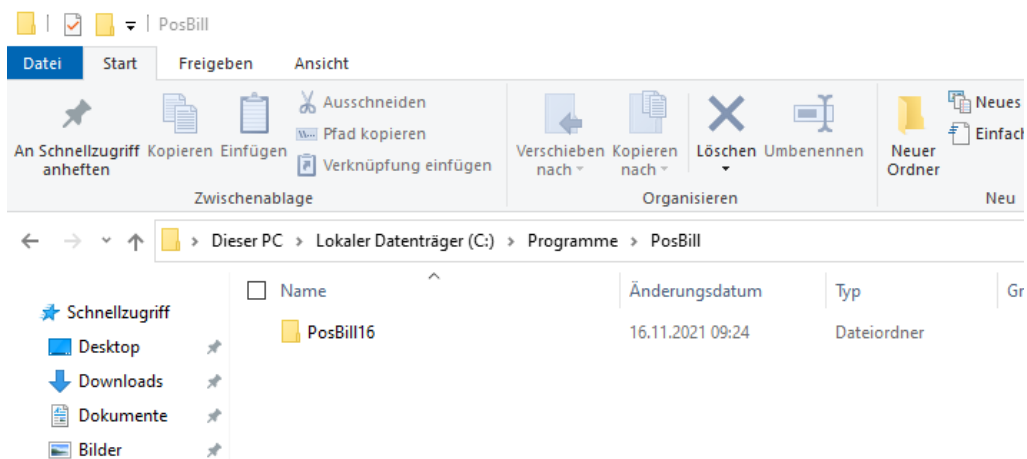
PosBill

Datei Start Freigeben Ansicht

An Schnellzugriff anheften Kopieren Einfügen Ausschneiden Pfad kopieren Verknüpfung einfügen
Zwischenablage

Verschieben nach Kopieren nach Löschen Umbenennen
Organisieren

Neuer Ordner Neues Einfach
Neu

Dieser PC > Lokaler Datenträger (C:) > Programme > PosBill

| Name | Änderungsdatum | Typ | Gr |
|---|---|---|---|
| PosBill16 | 16.11.2021 09:24 | Dateiordner | |

Schnellzugriff
Desktop
Downloads
Dokumente
Bilder